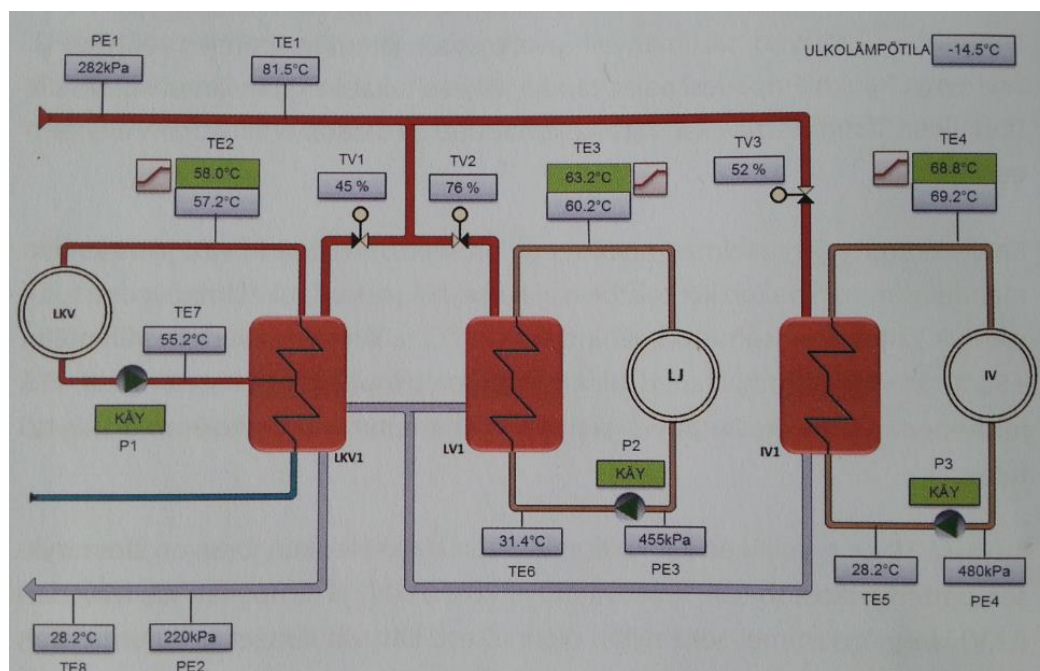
PE1
282kPa
TE1
81.5°C
ULKOLÄMPÖTILA
-14.5°C
TE2
58.0°C
57.2°C
TV1
45 %
TV2
76 %
TE3
63.2°C
60.2°C
TV3
52 %
TE4
68.8°C
69.2°C
LKV
TE7
55.2°C
LJ
IV
KÄY
P1
LKV1
LV1
P2
KÄY
IV1
P3
KÄY
31.4°C
TE6
455kPa
PE3
28.2°C
TE5
480kPa
PE4
28.2°C
TE8
220kPa
PE2